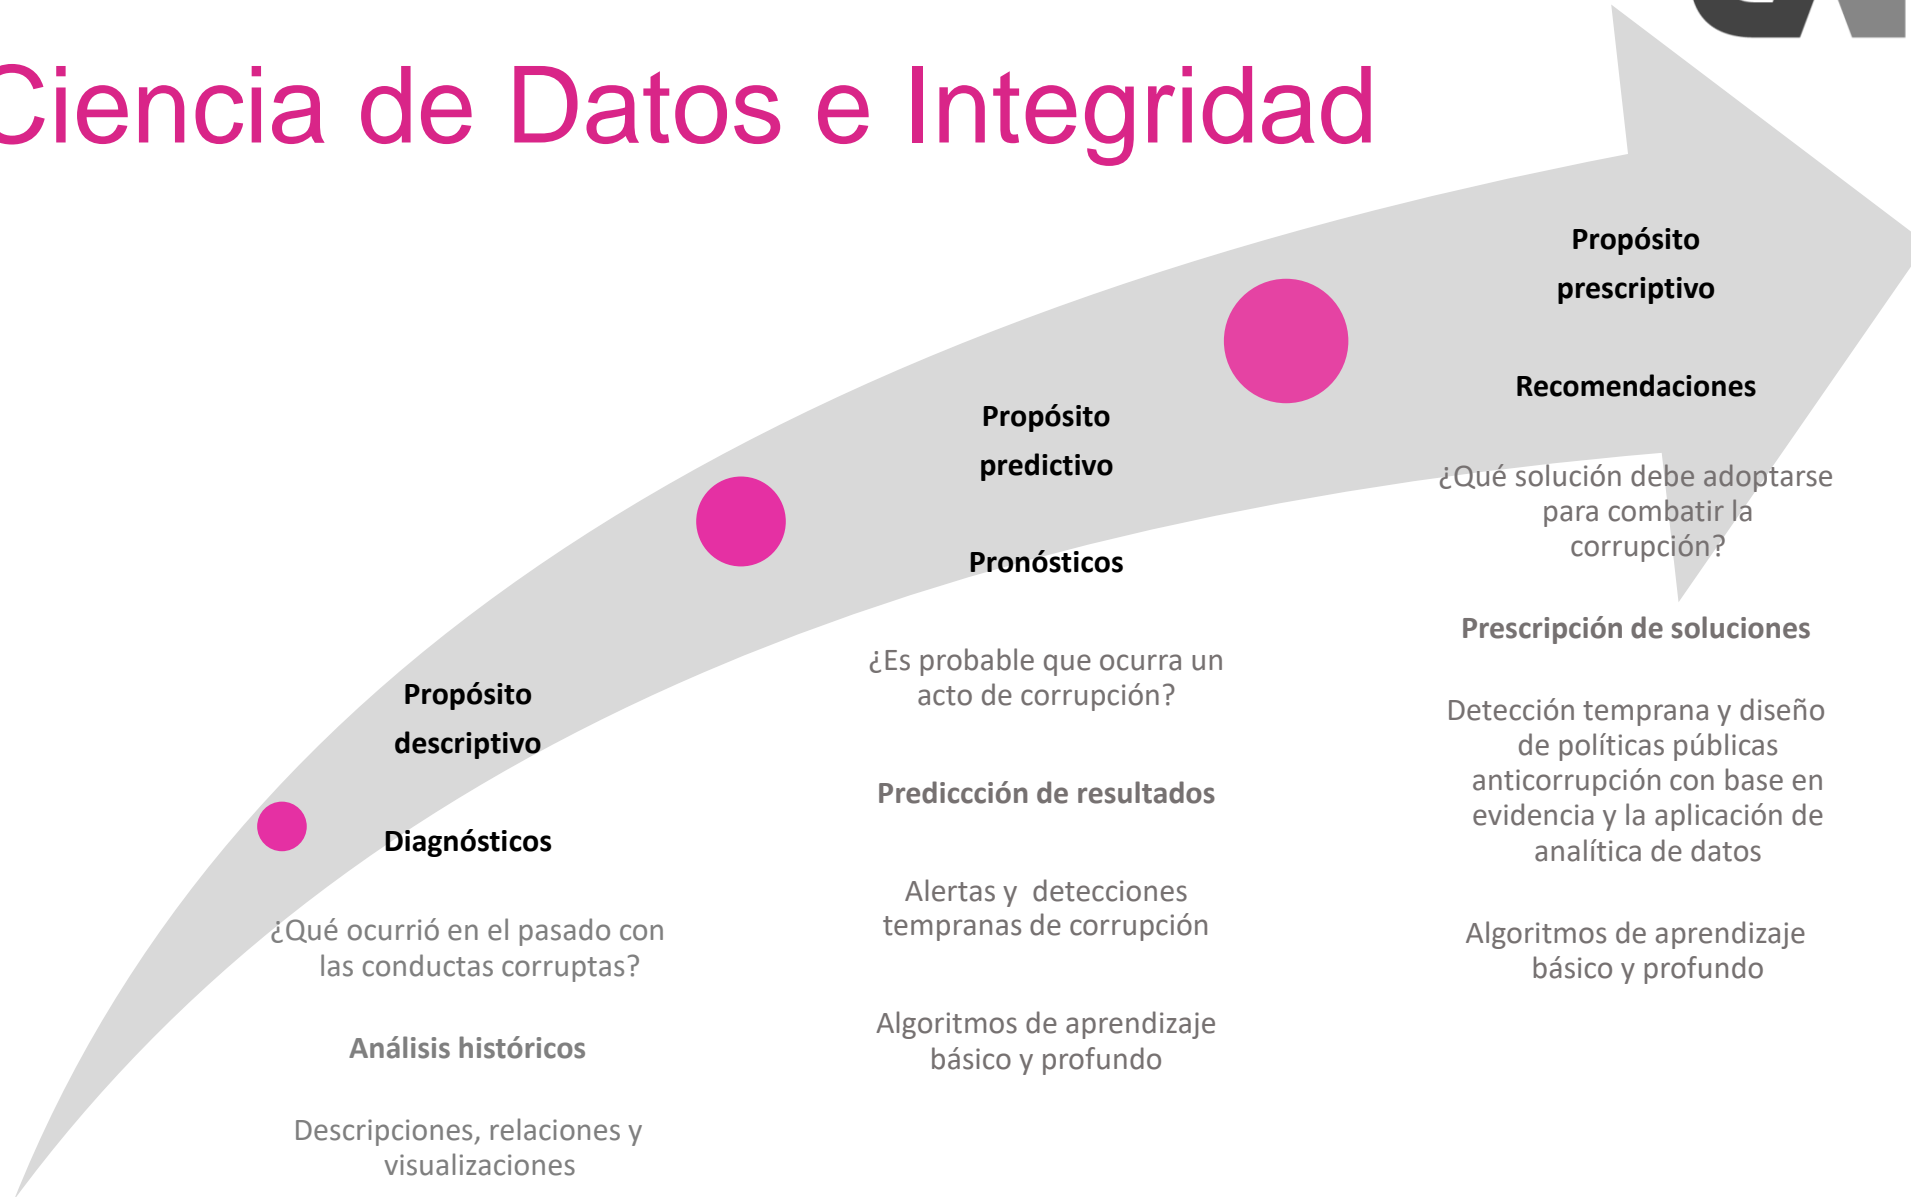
Ciencia de Datos e Integridad

Propósito descriptivo

Diagnósticos

¿Qué ocurrió en el pasado con las conductas corruptas?

Análisis históricos

Descripciones, relaciones y visualizaciones

Propósito predictivo

Pronósticos

¿Es probable que ocurra un acto de corrupción?

Prediccción de resultados

Alertas y detecciones tempranas de corrupción

Algoritmos de aprendizaje básico y profundo

Propósito prescriptivo

Recomendaciones

¿Qué solución debe adoptarse para combatir la corrupción?

Prescripción de soluciones

Detección temprana y diseño de políticas públicas anticorrupción con base en evidencia y la aplicación de analítica de datos

Algoritmos de aprendizaje básico y profundo